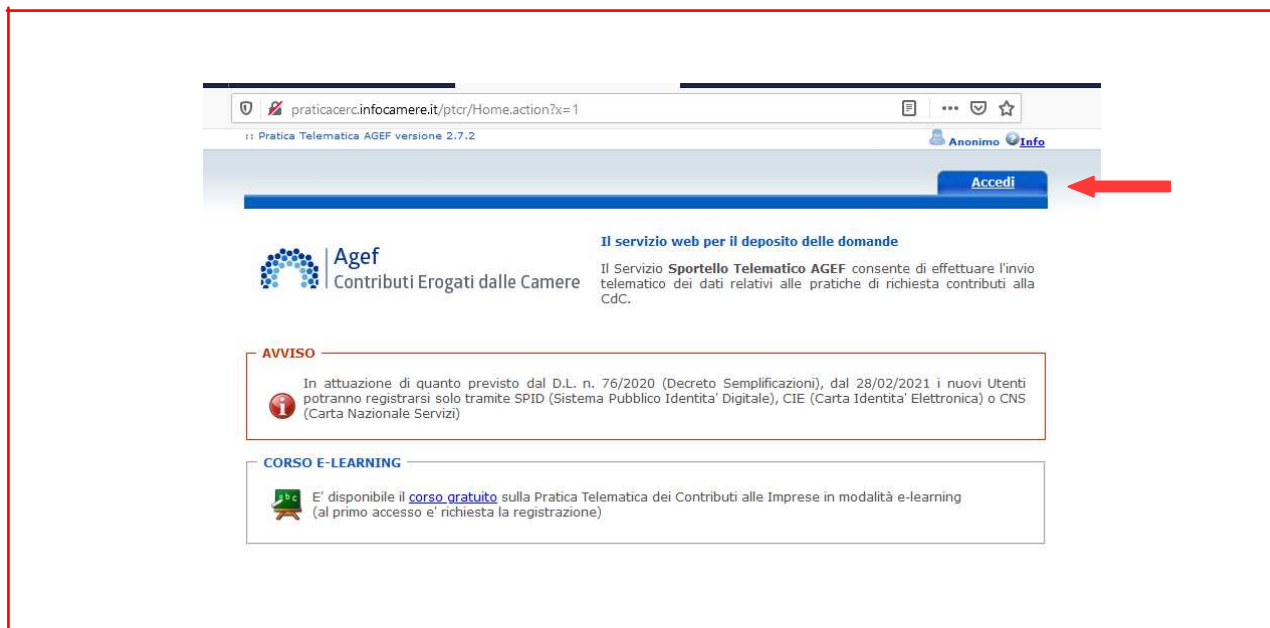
praticacerc.infocamere.it/ptcr/Home.action?x=1

:: Pratica Telematica AGEF versione 2.7.2

Anonimo Info

Accedi

Agef
Contributi Erogati dalle Camere

Il servizio web per il deposito delle domande

Il Servizio Sportello Telematico AGEF consente di effettuare l'invio telematico dei dati relativi alle pratiche di richiesta contributi alla CdC.

AVVISO

In attuazione di quanto previsto dal D.L. n. 76/2020 (Decreto Semplificazioni), dal 28/02/2021 i nuovi Utenti potranno registrarsi solo tramite SPID (Sistema Pubblico Identita' Digitale), CIE (Carta Identita' Elettronica) o CNS (Carta Nazionale Servizi)

CORSO E-LEARNING

abc

E' disponibile il corso gratuito sulla Pratica Telematica dei Contributi alle Imprese in modalità e-learning (al primo accesso e' richiesta la registrazione)